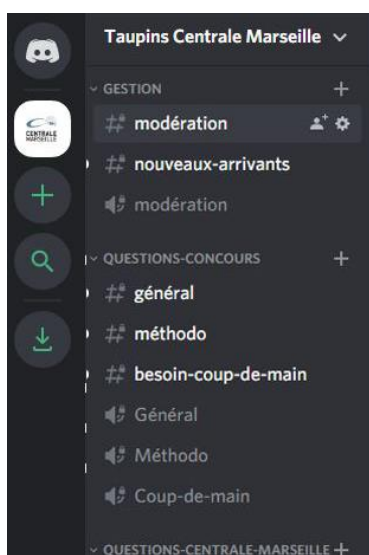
Taupins Centrale Marseille

CENTRALE MARSEILLE

GESTION

modération

nouveaux-arrivants

modération

QUESTIONS-CONCOURS

général

méthodo

besoin-coup-de-main

Général

Méthodo

Coup-de-main

QUESTIONS-CENTRALE-MARSEILLE